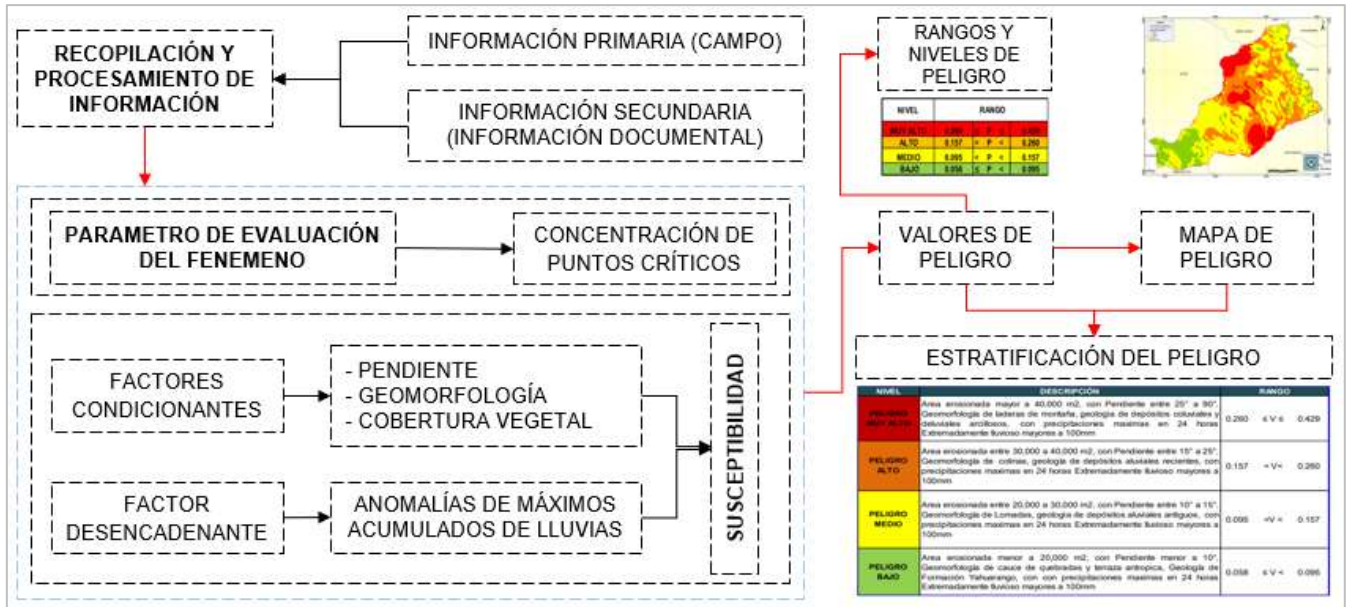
RECOPILACIÓN Y PROCESAMIENTO DE INFORMACIÓN

INFORMACIÓN PRIMARIA (CAMPO)

INFORMACIÓN SECUNDARIA (INFORMACIÓN DOCUMENTAL)

PARAMETRO DE EVALUACIÓN DEL FENEMENO

CONCENTRACIÓN DE PUNTOS CRÍTICOS

FACTORES CONDICIONANTES

- PENDIENTE
- GEOMORFOLOGÍA
- COBERTURA VEGETAL

FACTOR DESENCADENANTE

ANOMALÍAS DE MÁXIMOS ACUMULADOS DE LLUVIAS

SUSCEPTIBILIDAD

RANGOS Y NIVELES DE PELIGRO

| NIVEL | RANGO |
|---|---|
| MUY ALTO | 0.260 ≤ P ≤ 0.429 |
| ALTO | 0.157 ≤ P < 0.260 |
| MEDIO | 0.095 ≤ P < 0.157 |
| BAJO | 0.058 ≤ P < 0.095 |

VALORES DE PELIGRO

MAPA DE PELIGRO

ESTRATIFICACIÓN DEL PELIGRO

| NIVEL | DESCRIPCIÓN | RANGO |
|---|---|---|
| PELIGRO MUY ALTO | Area erosionada mayor a 40,000 m2, con Pendiente entre 25° a 90°, Geomorfología de laderas de montaña, geologia de depósitos coluviales y deluviales arcillosos, con precipitaciones maximas en 24 horas Extremadamente lluvioso mayores a 100mm | 0.260 ≤ V ≤ 0.429 |
| PELIGRO ALTO | Area erosionada entre 30,000 a 40,000 m2, con Pendiente entre 15° a 25°, Geomorfología de colinas, geologia de depósitos aluviales recientes, con precipitaciones maximas en 24 horas Extremadamente lluvioso mayores a 100mm | 0.157 ≤ V< 0.260 |
| PELIGRO MEDIO | Area erosionada entre 20,000 a 30,000 m2, con Pendiente entre 10° a 15°, Geomorfología de Lomadas, geologia de depósitos aluviales antiguos, con precipitaciones maximas en 24 horas Extremadamente lluvioso mayores a 100mm | 0.095 ≤V< 0.157 |
| PELIGRO BAJO | Area erosionada menor a 20,000 m2, con Pendiente menor a 10°, Geomorfología de cauce de quebradas y terraza antropica, Geologia de Formación Yahuarango, con con precipitaciones maximas en 24 horas Extremadamente lluvioso mayores a 100mm | 0.058 ≤ V < 0.095 |